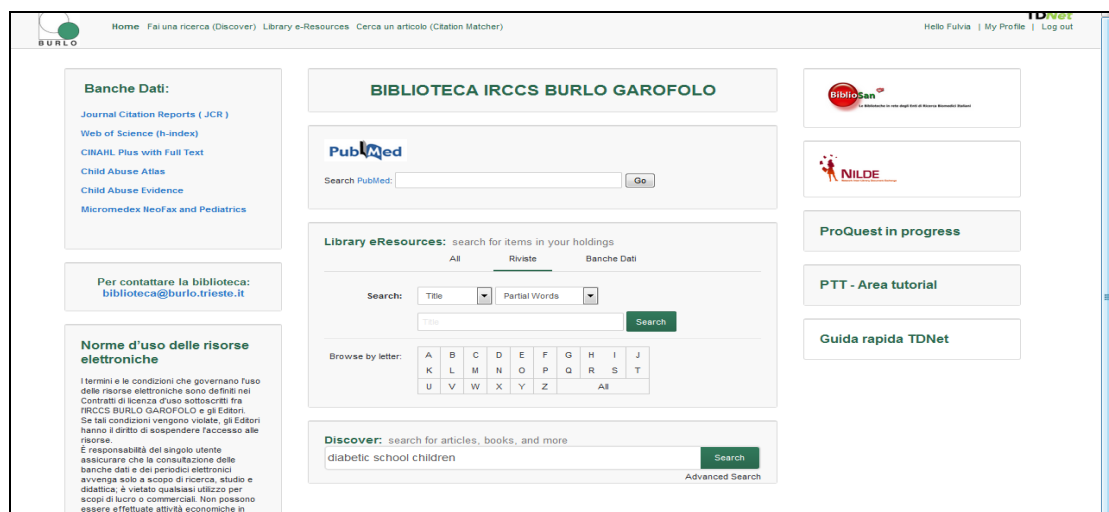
BURLO

Home Fai una ricerca (Discover) Library e-Resources Cerca un articolo (Citation Matcher)

TDNet
Hello Fulvia | My Profile | Log out

Banche Dati:

Journal Citation Reports ( JCR )
Web of Science (h-index)
CINAHL Plus with Full Text
Child Abuse Atlas
Child Abuse Evidence
Micromedex NeoFax and Pediatrics

Per contattare la biblioteca:
biblioteca@burlo.trieste.it

Norme d'uso delle risorse elettroniche

I termini e le condizioni che governano l'uso delle risorse elettroniche sono definiti nei Contratti di licenza d'uso sottoscritti fra l'IRCCS BURLO GAROFOLO e gli Editori. Se tali condizioni vengono violate, gli Editori hanno il diritto di sospendere l'accesso alle risorse.
È responsabilità del singolo utente assicurare che la consultazione delle banche dati e dei periodici elettronici avvenga solo a scopo di ricerca, studio e didattica; è vietato qualsiasi utilizzo per scopi di lucro o commerciali. Non possono essere effettuate attività economiche in

BIBLIOTECA IRCCS BURLO GAROFOLO

PubMed
Search PubMed: Go

Library eResources: search for items in your holdings
All Riviste Banche Dati

Search: Title Partial Words
Title Search

Browse by letter:
| A | B | C | D | E | F | G | H | I | J |
|---|---|---|---|---|---|---|---|---|---|
| K | L | M | N | O | P | Q | R | S | T |
| U | V | W | X | Y | Z | All | | | |

Discover: search for articles, books, and more
diabetic school children Search
Advanced Search

BiblioSan
Le Biblioteche in rete degli Enti di Ricerca Biomedici Italiani

NILDE

ProQuest in progress

PTT - Area tutorial

Guida rapida TDNet